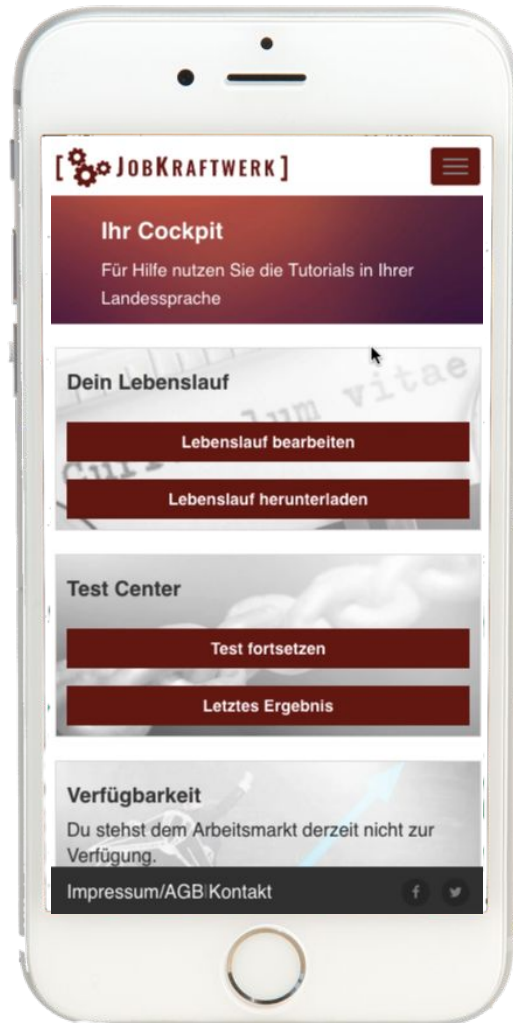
[ JobKraftwerk ]

Ihr Cockpit

Für Hilfe nutzen Sie die Tutorials in Ihrer Landessprache

Dein Lebenslauf

Lebenslauf bearbeiten

Lebenslauf herunterladen

Test Center

Test fortsetzen

Letztes Ergebnis

Verfügbarkeit

Du stehst dem Arbeitsmarkt derzeit nicht zur Verfügung.

Impressum/AGB | Kontakt

f

t